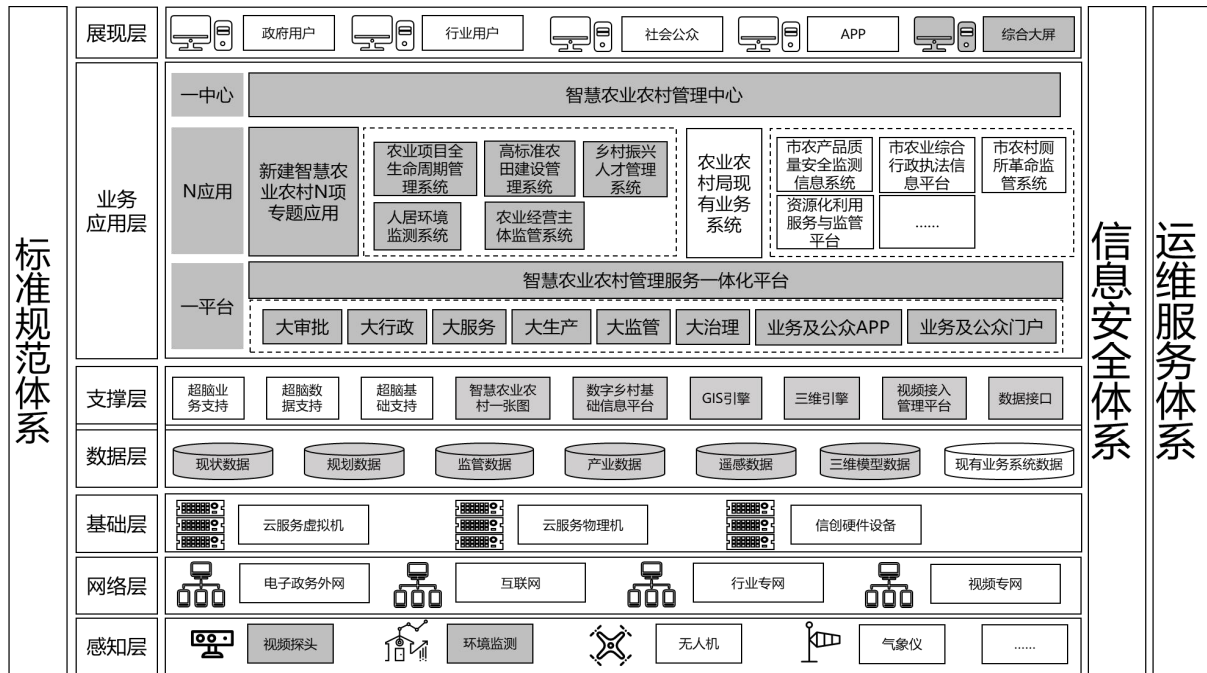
标准规范体系

展现层
政府用户
行业用户
社会公众
APP
综合大屏

业务应用层
一中心
智慧农业农村管理中心
N应用
新建智慧农业农村N项专题应用
农业项目全生命周期管理系统
高标准农田建设管理系统
乡村振兴人才管理系统
人居环境监测系统
农业经营主体监管系统
农业农村局现有业务系统
市农产品质量安全监测信息系统
市农业综合行政执法信息平台
市农村厕所革命监管系统
资源化利用服务与监管平台
......
一平台
智慧农业农村管理服务一体化平台
大审批
大行政
大服务
大生产
大监管
大治理
业务及公众APP
业务及公众门户

支撑层
超脑业务支持
超脑数据支持
超脑基础支持
智慧农业农村一张图
数字乡村基础信息平台
GIS引擎
三维引擎
视频接入管理平台
数据接口

数据层
现状数据
规划数据
监管数据
产业数据
遥感数据
三维模型数据
现有业务系统数据

基础层
云服务虚拟机
云服务物理机
信创硬件设备

网络层
电子政务外网
互联网
行业专网
视频专网

感知层
视频探头
环境监测
无人机
气象仪
......

信息安全体系

运维服务体系